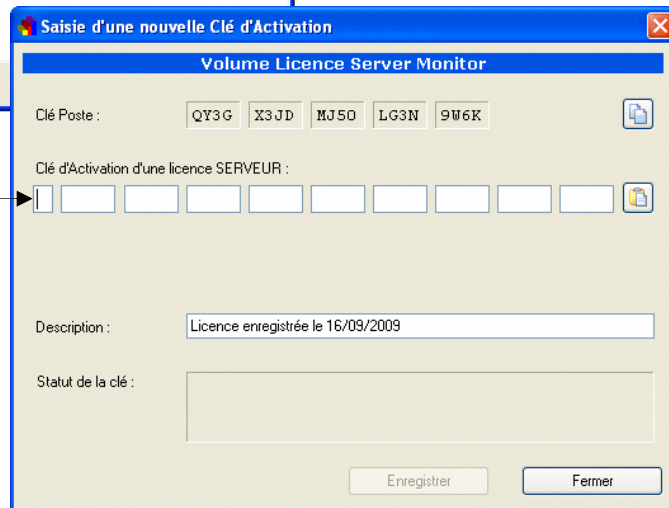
Saisie d'une nouvelle Clé d'Activation

Volume Licence Server Monitor

Clé Poste :

| QY3G | X3JD | MJ5O | LG3N | 9W6K |
|---|---|---|---|---|

Clé d'Activation d'une licence SERVEUR :

Description :

Licence enregistrée le 16/09/2009

Statut de la clé :

Enregistrer

Fermer